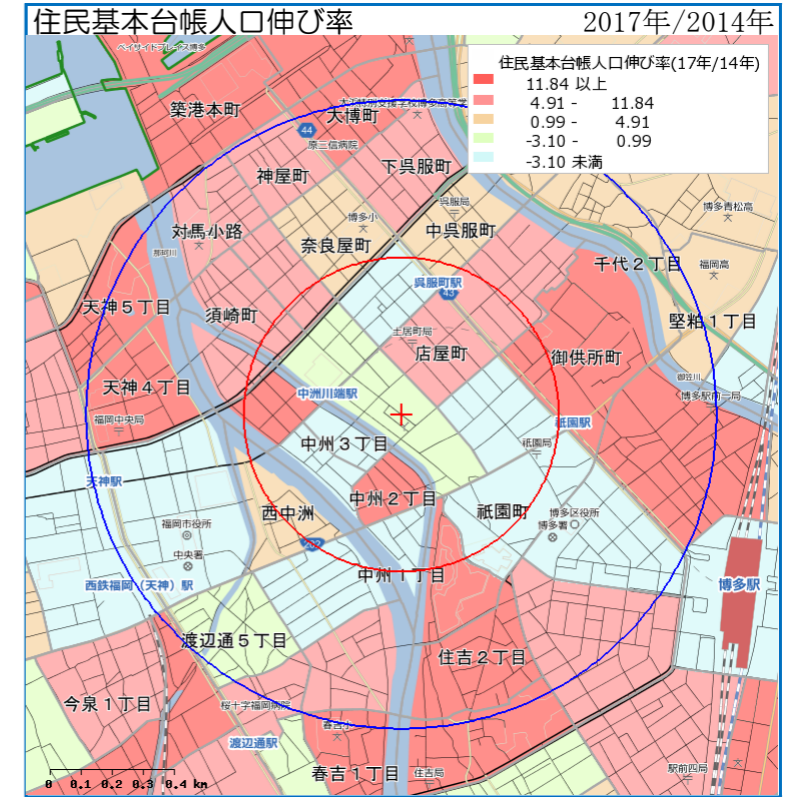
住民基本台帳人口伸び率 2017年/2014年

住民基本台帳人口伸び率(17年/14年)

11.84 以上
4.91 - 11.84
0.99 - 4.91
-3.10 - 0.99
-3.10 未満

ベイサイドプレイス博多
築港本町
大博町
原三信病院
下呉服町
神屋町
呉服局
博多小
博多青松高
対馬小路
奈良屋町
中呉服町
千代２丁目
福岡高
天神５丁目
須崎町
呉服町駅
堅粕１丁目
土居町局
店屋町
御供所町
天神４丁目
中洲川端駅
博多駅前一局
福岡中央局
中洲３丁目
祇園駅
祇園局
天神駅
中洲２丁目
祇園町
福岡市役所
西中洲
博多区役所
博多署
中央署
西鉄福岡（天神）駅
中洲１丁目
博多駅
渡辺通５丁目
住吉２丁目
今泉１丁目
桜十字福岡病院
渡辺通駅
春吉１丁目
住吉局
駅前四局
0 0.1 0.2 0.3 0.4 km